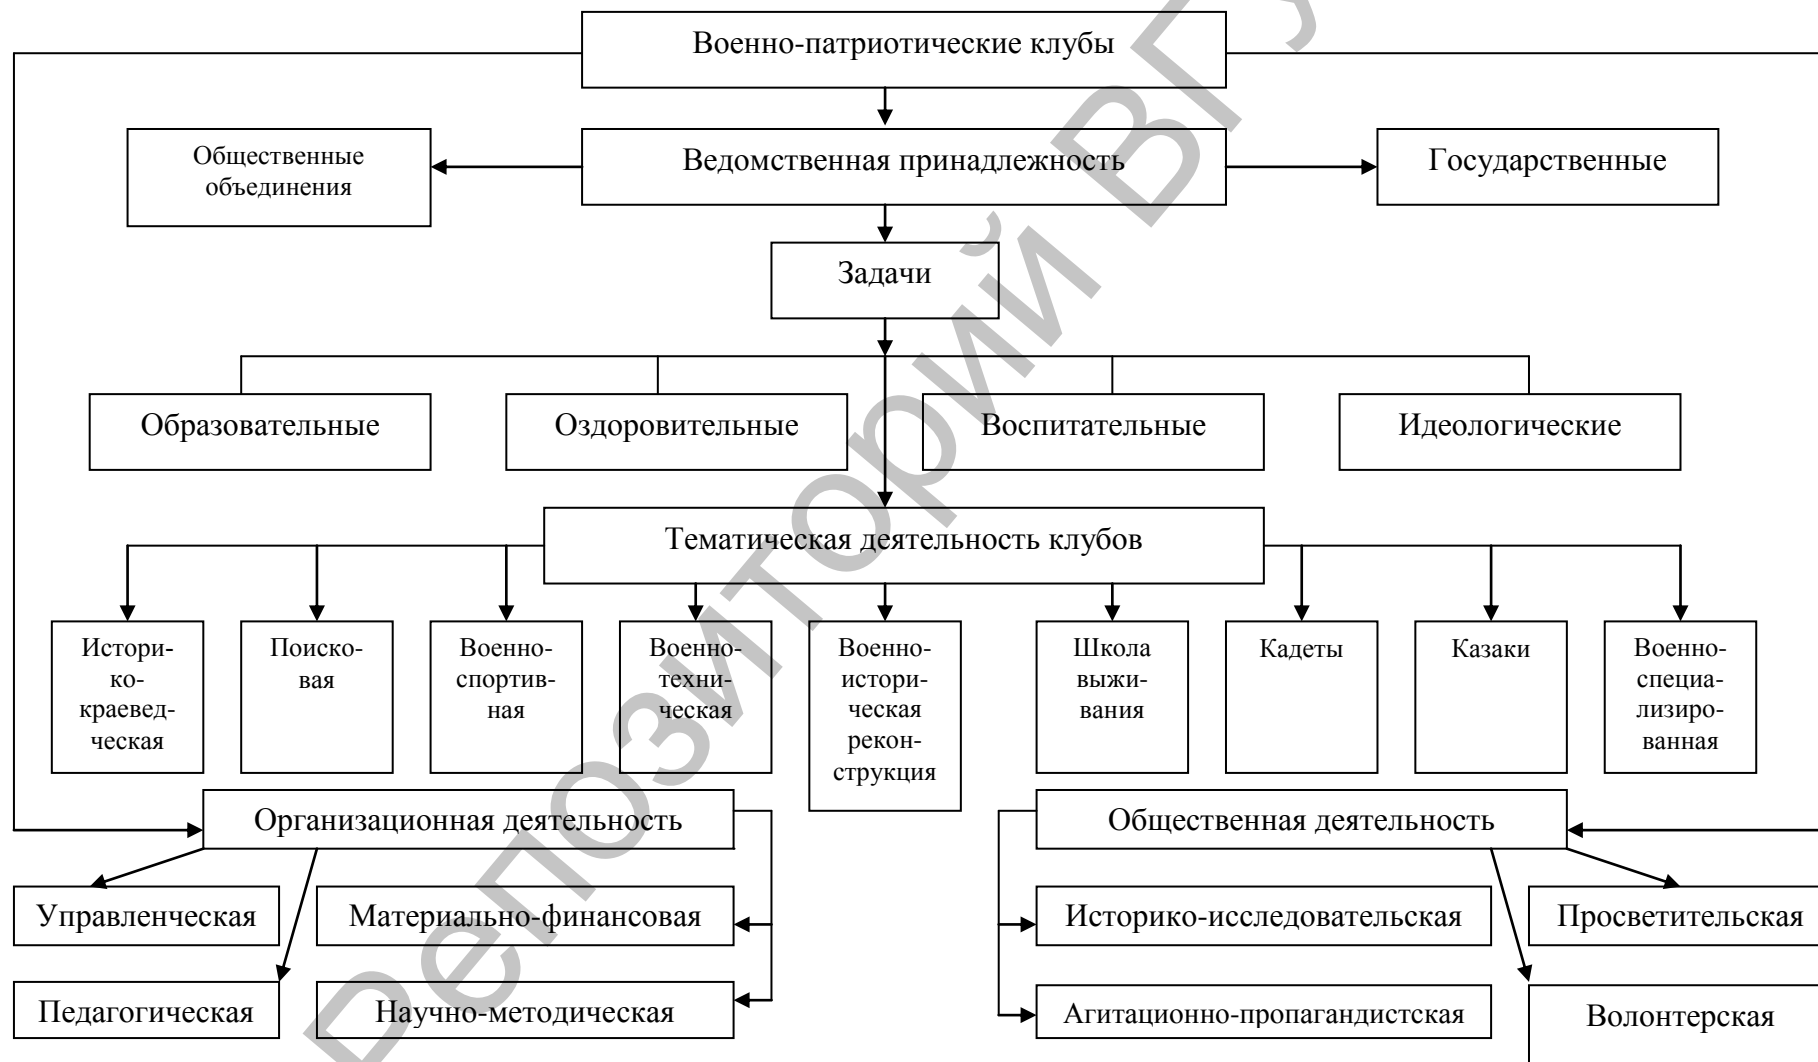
Военно-патриотические клубы

Общественные объединения

Ведомственная принадлежность

Государственные

Задачи

Образовательные

Оздоровительные

Воспитательные

Идеологические

Тематическая деятельность клубов

Историко-краеведческая

Поисковая

Военно-спортивная

Военно-техническая

Военно-историческая реконструкция

Школа выживания

Кадеты

Казаки

Военно-специализированная

Организационная деятельность

Общественная деятельность

Управленческая

Материально-финансовая

Историко-исследовательская

Просветительская

Педагогическая

Научно-методическая

Агитационно-пропагандистская

Волонтерская

Репозиторий ВГУ